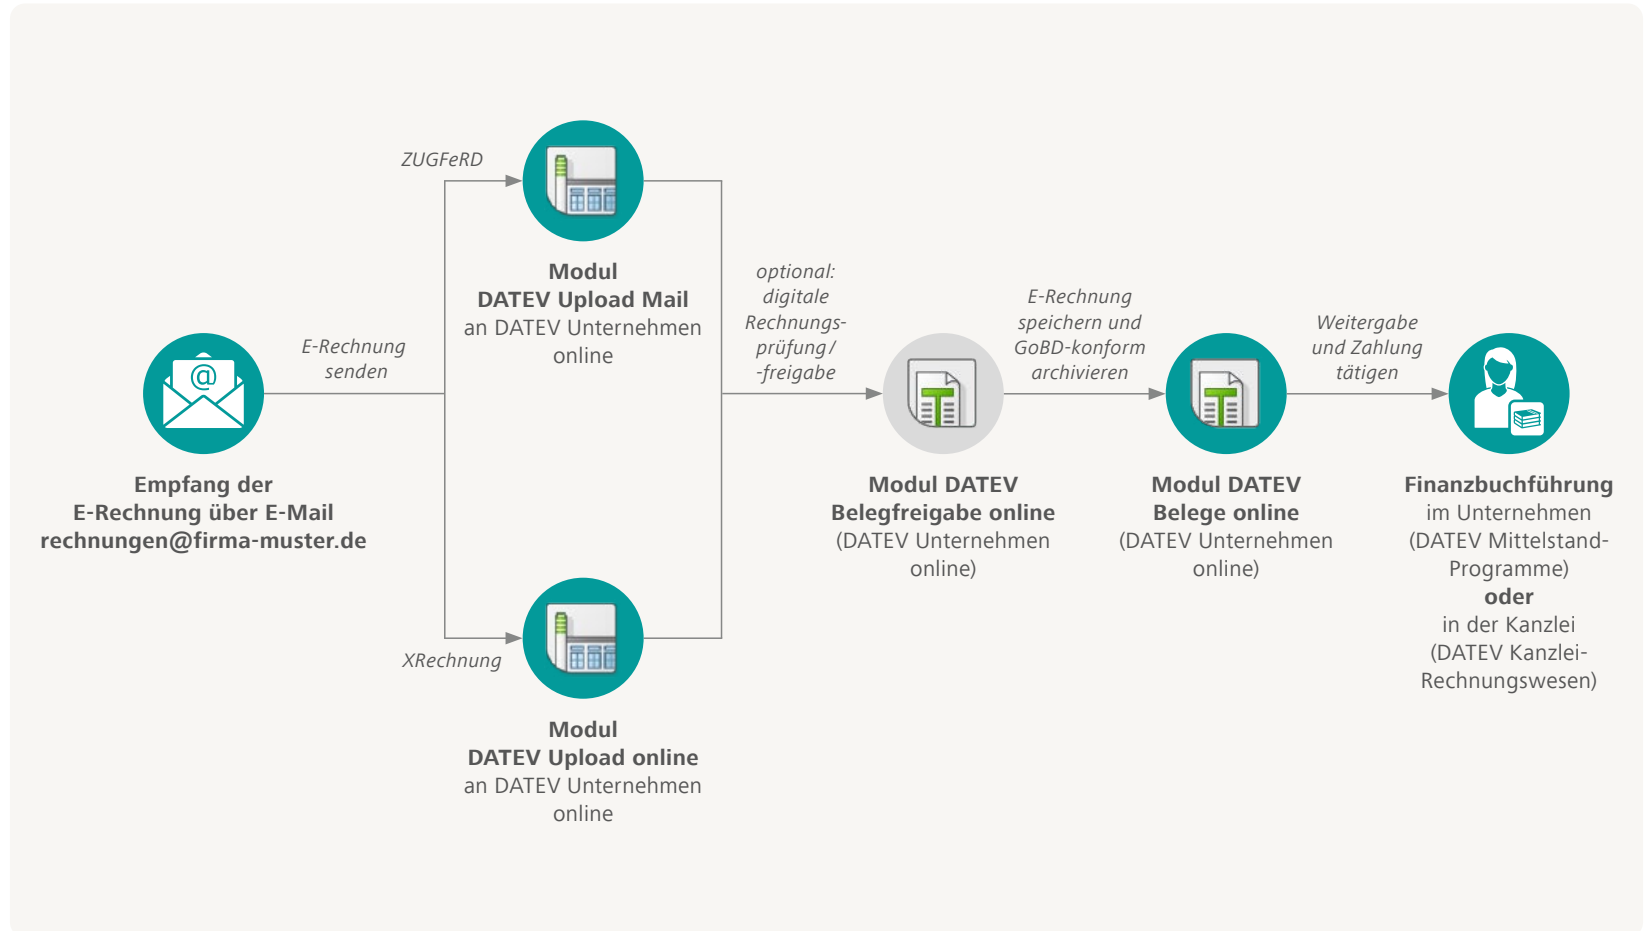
E-Rechnung senden

Empfang der E-Rechnung über E-Mail rechnungen@firma-muster.de

ZUGFeRD

Modul DATEV Upload Mail an DATEV Unternehmen online

XRechnung

Modul DATEV Upload online an DATEV Unternehmen online

optional: digitale Rechnungsprüfung/ -freigabe

Modul DATEV Belegfreigabe online (DATEV Unternehmen online)

E-Rechnung speichern und GoBD-konform archivieren

Modul DATEV Belege online (DATEV Unternehmen online)

Weitergabe und Zahlung tätigen

Finanzbuchführung im Unternehmen (DATEV Mittelstand-Programme) oder in der Kanzlei (DATEV Kanzlei-Rechnungswesen)